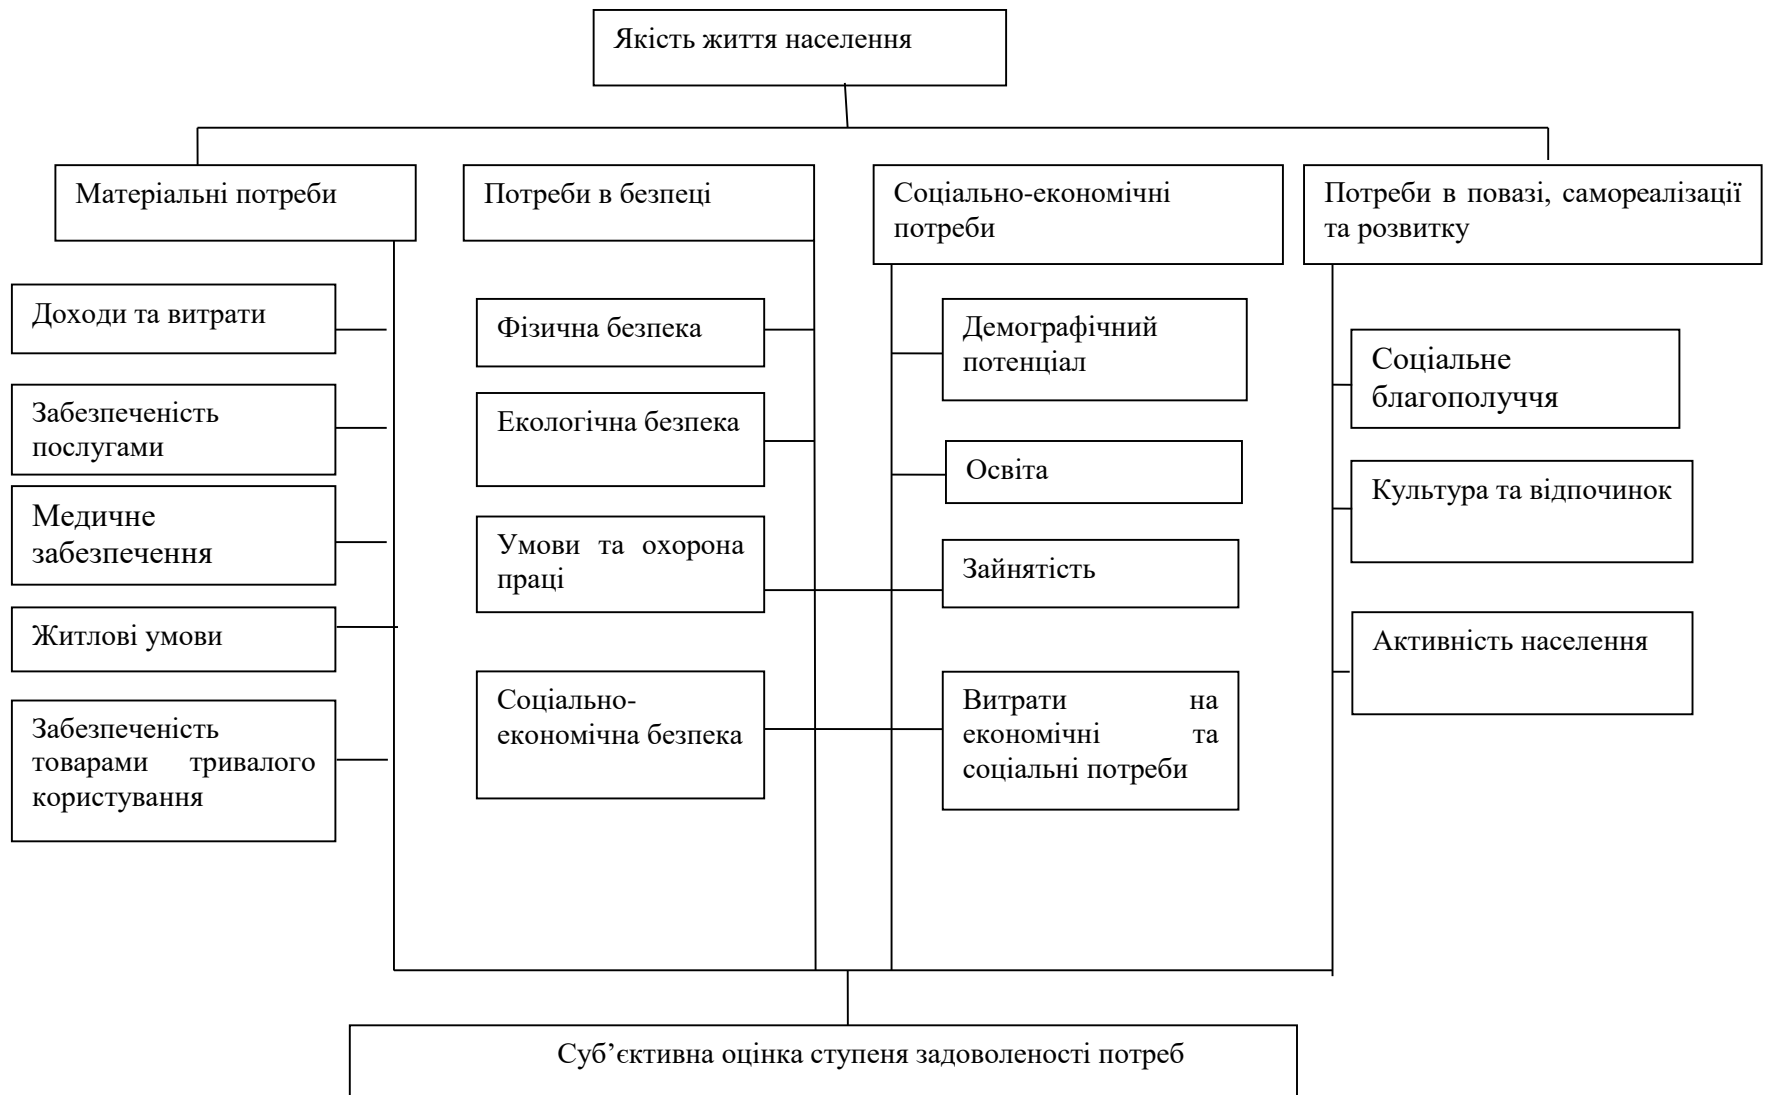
Якість життя населення

Матеріальні потреби

Доходи та витрати

Забезпеченість послугами

Медичне забезпечення

Житлові умови

Забезпеченість товарами тривалого користування

Потреби в безпеці

Фізична безпека

Екологічна безпека

Умови та охорона праці

Соціально-економічна безпека

Соціально-економічні потреби

Демографічний потенціал

Освіта

Зайнятість

Витрати на економічні та соціальні потреби

Потреби в повазі, самореалізації та розвитку

Соціальне благополуччя

Культура та відпочинок

Активність населення

Суб'єктивна оцінка ступеня задоволеності потреб